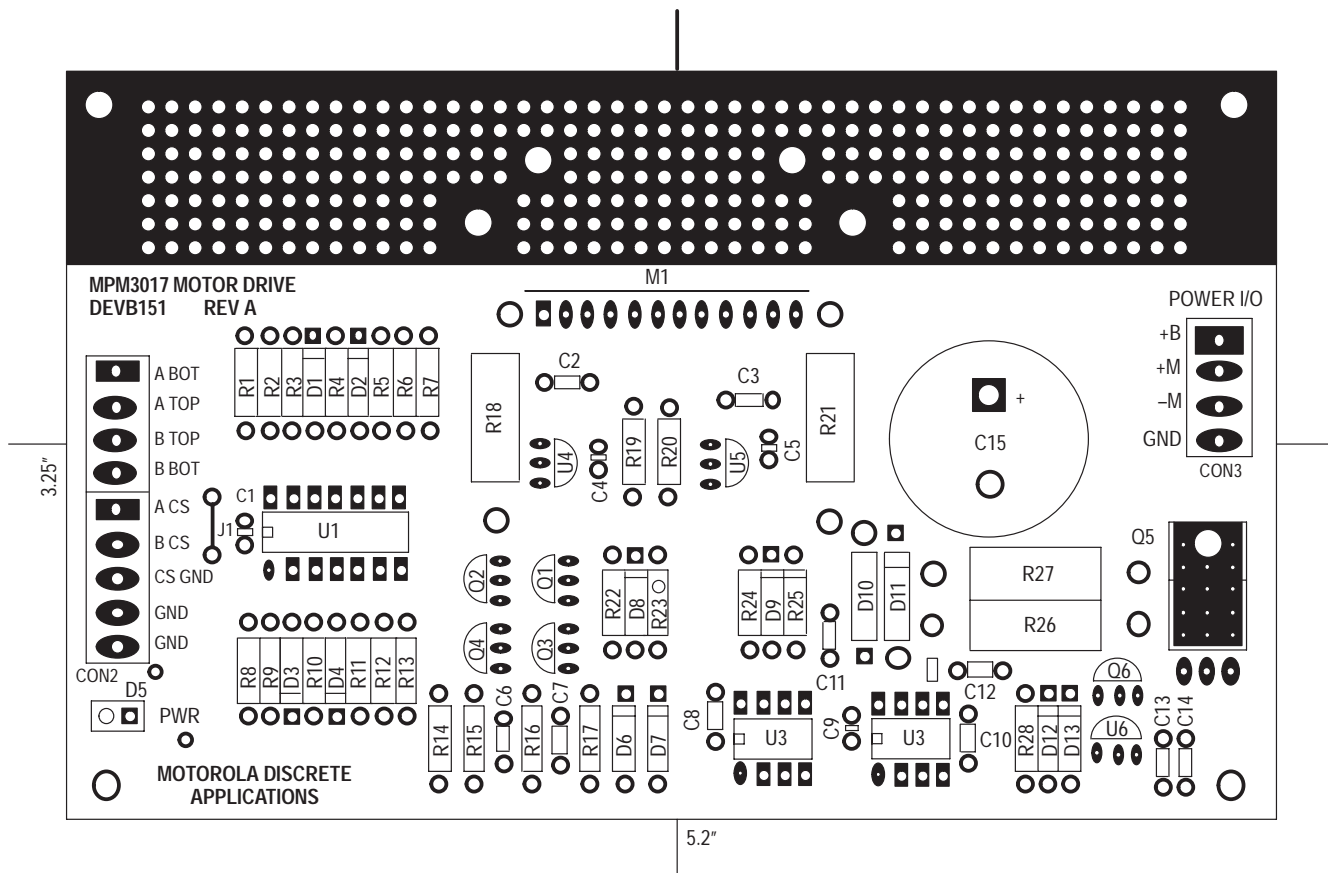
MPM3017 MOTOR DRIVE
DEVB151 REV A

M1

POWER I/O
+B
+M
–M
GND
CON3

A BOT
A TOP
B TOP
B BOT
A CS
B CS
CS GND
GND
GND
CON2

R1 R2 R3 D1 R4 D2 R5 R6 R7

C2
C3
R18
R21
+
C15
U4
C4
R19
R20
U5
C5

3.25″

C1
J1
U1

Q2 Q1
Q4 Q3
R22 D8 R23
R24 D9 R25
D10 D11
R27
R26
Q5
C11
C12
Q6

R8 R9 D3 R10 D4 R11 R12 R13

D5
PWR

R14 R15 C6 R16 C7 R17 D6 D7
C8
U3
C9
U3
C10
R28 D12 D13
U6
C13 C14

MOTOROLA DISCRETE
APPLICATIONS

5.2″